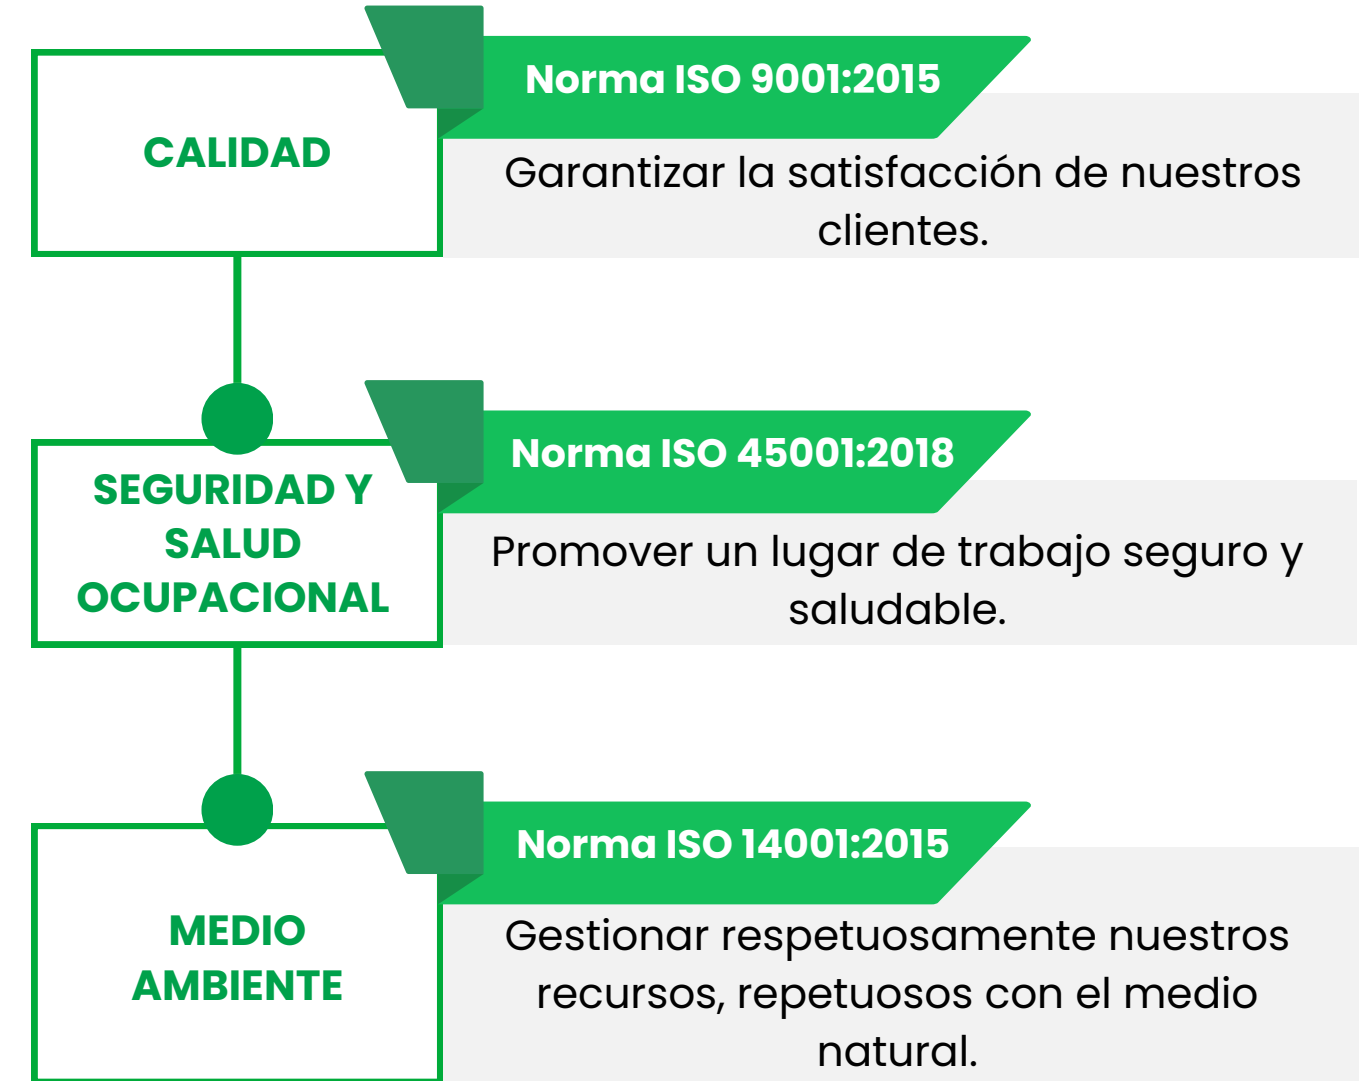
CALIDAD

Norma ISO 9001:2015

Garantizar la satisfacción de nuestros clientes.

SEGURIDAD Y SALUD OCUPACIONAL

Norma ISO 45001:2018

Promover un lugar de trabajo seguro y saludable.

MEDIO AMBIENTE

Norma ISO 14001:2015

Gestionar respetuosamente nuestros recursos, repetuosos con el medio natural.